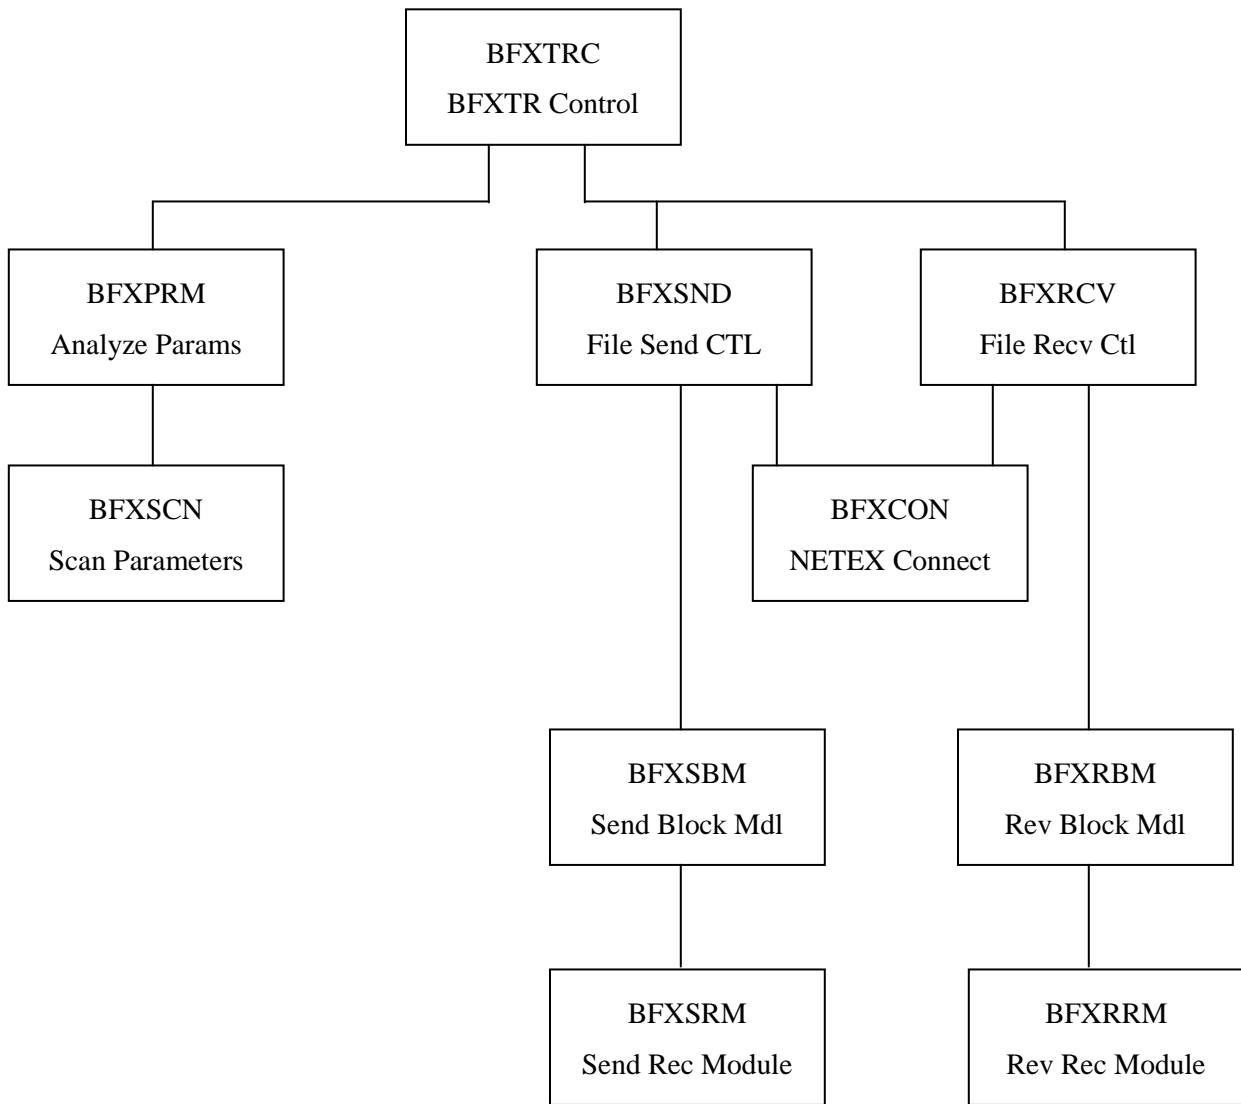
BFXTRC
BFXTR Control

BFXPRM
Analyze Params

BFXSND
File Send CTL

BFXRCV
File Recv Ctl

BFXSCN
Scan Parameters

BFXCON
NETEX Connect

BFXSBM
Send Block Mdl

BFXRBM
Rev Block Mdl

BFXSRM
Send Rec Module

BFXRRM
Rev Rec Module